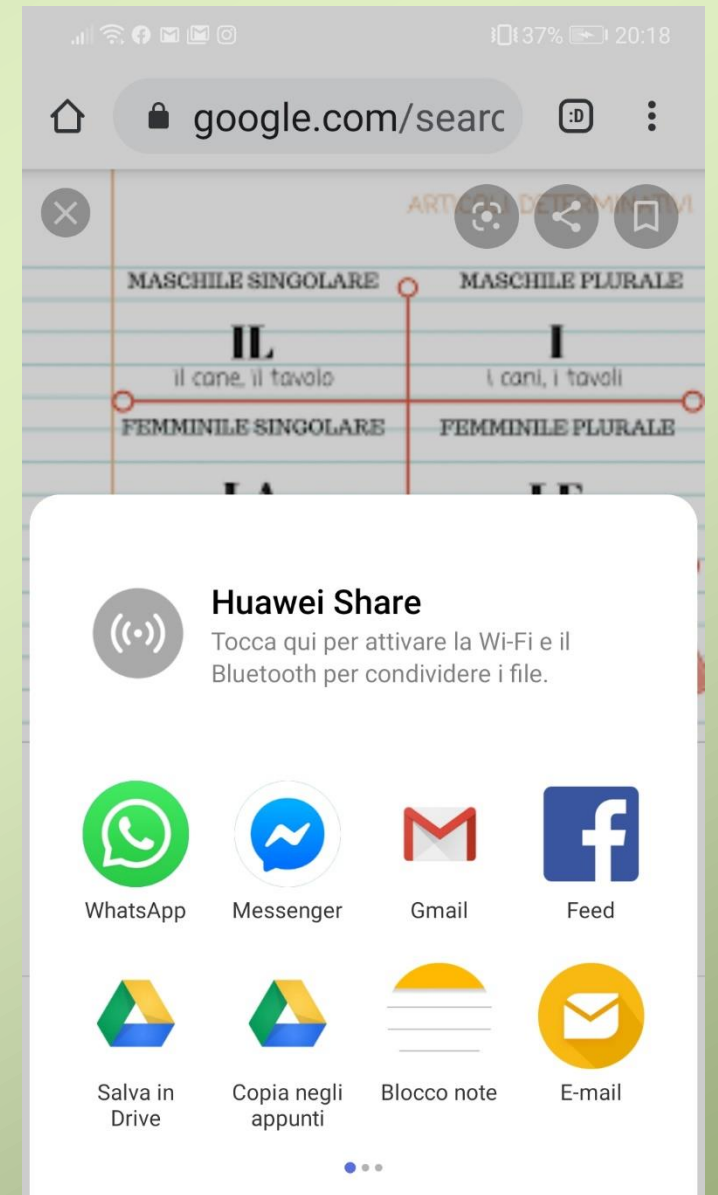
37% 20:18

google.com/searc

:D

ARTICOLI DETERMINATIVI

MASCHILE SINGOLARE

MASCHILE PLURALE

IL
il cane, il tavolo

I
i cani, i tavoli

FEMMINILE SINGOLARE

FEMMINILE PLURALE

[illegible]

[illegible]

Huawei Share
Tocca qui per attivare la Wi-Fi e il Bluetooth per condividere i file.

WhatsApp

Messenger

Gmail

Feed

Salva in Drive

Copia negli appunti

Blocco note

E-mail